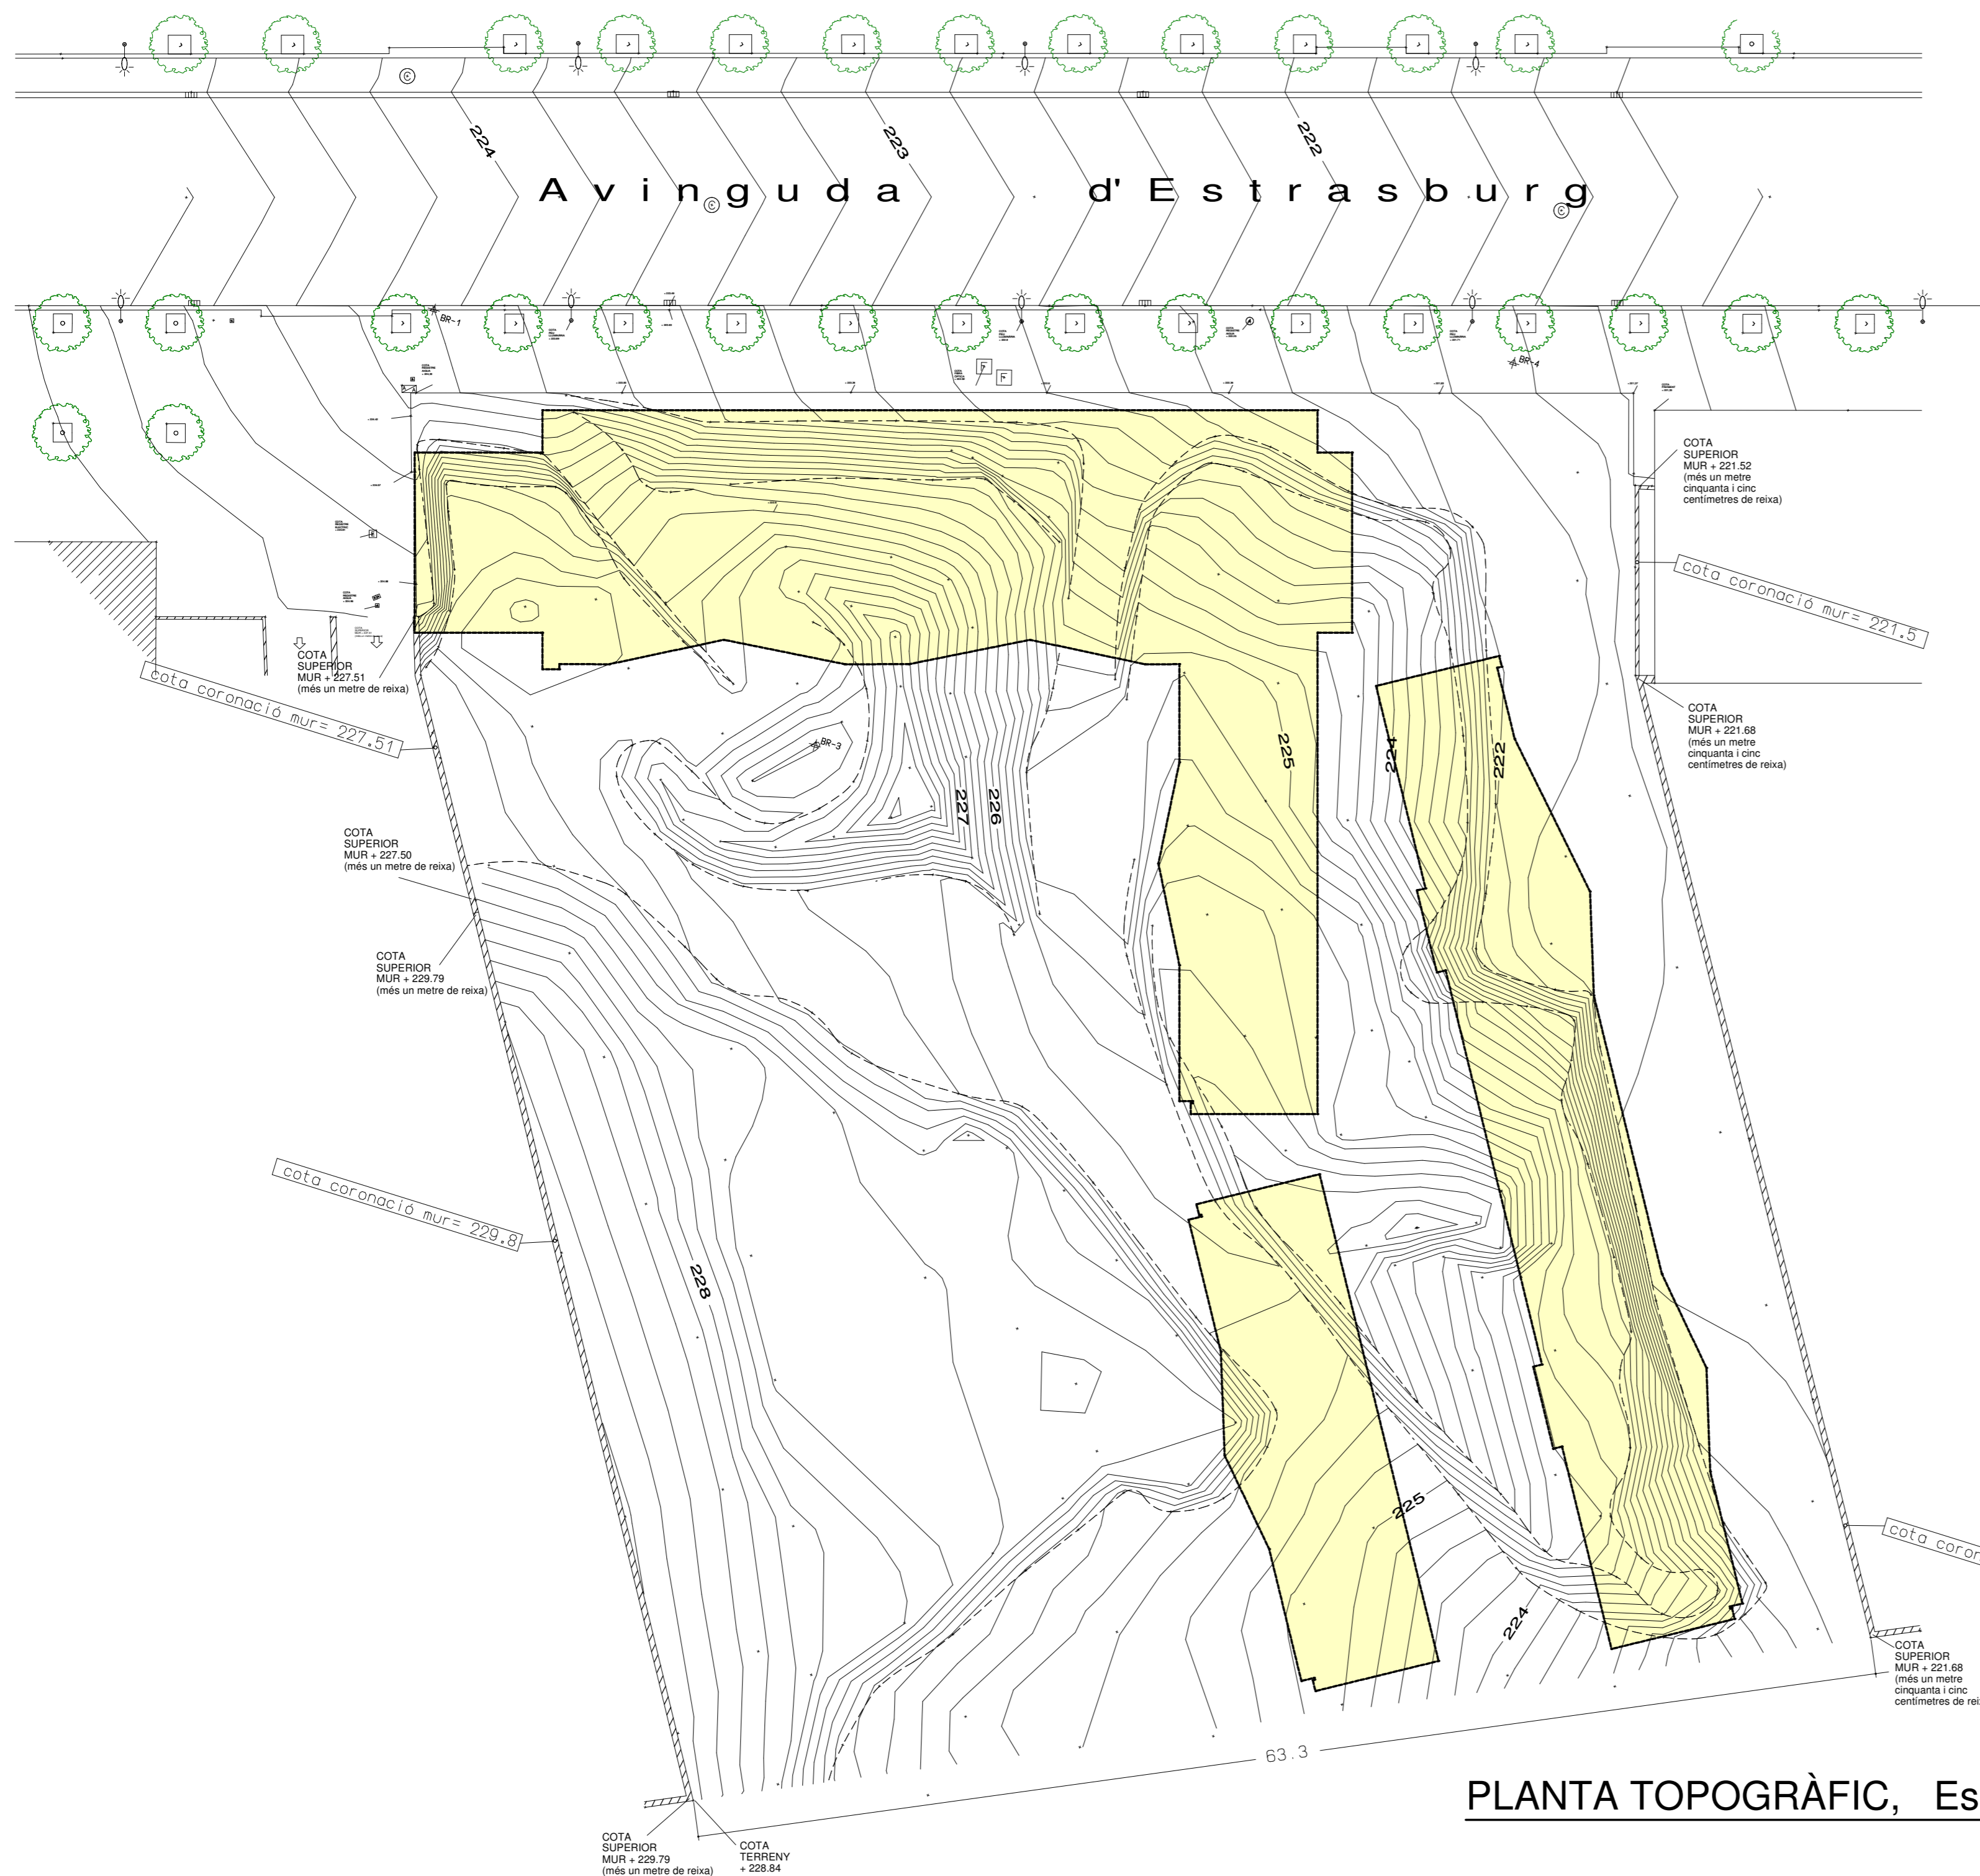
224

223

222

Avinguda d'Estrasburg

BR-1

BR-4

BR-3

COTA SUPERIOR MUR + 221.52 (més un metre cinquanta i cinc centímetres de reixa)

cota coronació mur= 221.5

COTA SUPERIOR MUR + 227.51 (més un metre de reixa)

cota coronació mur= 227.51

COTA SUPERIOR MUR + 221.68 (més un metre cinquanta i cinc centímetres de reixa)

225

224

222

227

226

COTA SUPERIOR MUR + 227.50 (més un metre de reixa)

COTA SUPERIOR MUR + 229.79 (més un metre de reixa)

cota coronació mur= 229.8

228

225

224

cota coror

COTA SUPERIOR MUR + 221.68 (més un metre cinquanta i cinc centímetres de rei

63.3

PLANTA TOPOGRÀFIC, Es

COTA SUPERIOR MUR + 229.79 (més un metre de reixa)

COTA TERRENY + 228.84